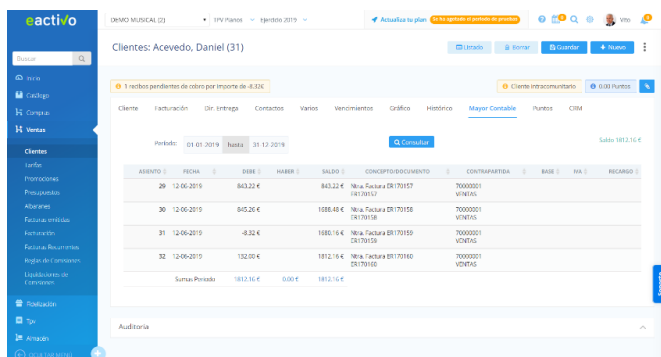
eactivo

DEMO MUSICAL (2) · TPV Pianos · Ejercicio 2019

Actualiza tu plan Se ha agotado el periodo de pruebas

Vito

Buscar

Inicio
Catálogo
Compras
Ventas

Clientes
Tarifas
Promociones
Presupuestos
Albaranes
Facturas emitidas
Facturación
Facturas Recurrentes
Reglas de Comisiones
Liquidaciones de Comisiones

Fidelización
Tpv
Almacén
OCULTAR MENÚ

Clientes: Acevedo, Daniel (31)

Listado Borrar Guardar + Nuevo

1 recibos pendientes de cobro por importe de -8,32€

Cliente intracomunitario 0,00 Puntos

Cliente Facturación Dir. Entrega Contactos Varios Vencimientos Gráfico Histórico Mayor Contable Puntos CRM

Periodo: 01-01-2019 hasta 31-12-2019 Consultar

Saldo 1812,16 €

| ASIENTO | FECHA | DEBE | HABER | SALDO | CONCEPTO/DOCUMENTO | CONTRAPARTIDA | BASE | IVA | RECARGO |
|---|---|---|---|---|---|---|---|---|---|
| 29 | 12-06-2019 | 843,22 € | | 843,22 € | Ntra. Factura ER170157 ER170157 | 70000001 VENTAS | | | |
| 30 | 12-06-2019 | 845,26 € | | 1688,48 € | Ntra. Factura ER170158 ER170158 | 70000001 VENTAS | | | |
| 31 | 12-06-2019 | -8,32 € | | 1680,16 € | Ntra. Factura ER170159 ER170159 | 70000001 VENTAS | | | |
| 32 | 12-06-2019 | 132,00 € | | 1812,16 € | Ntra. Factura ER170160 ER170160 | 70000001 VENTAS | | | |
| | Sumas Periodo | 1812,16 € | 0,00 € | 1812,16 € | | | | | |

Auditoría

Ayuda